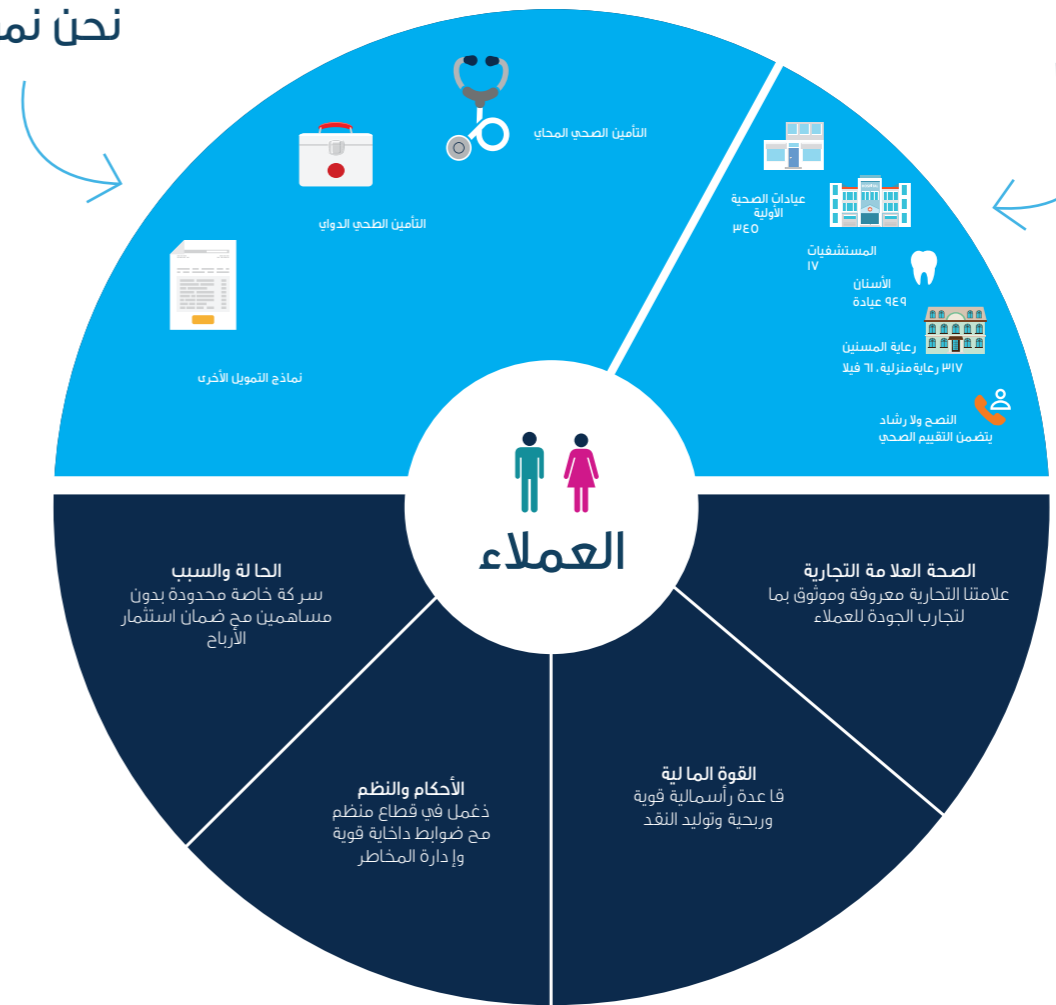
نحن نم

التأمين الصحي المحاي

التأمين الطحي الدواي

نماذج التمويل الأخرى

عيادات الصحية الأولية
٣٤٥

المستشفيات
١٧

الأسنان
٩٤٩ عيادة

رعاية المسنين
٣١٧ رعاية منزلية، ٦١ فيلا

النصح ولا رشاد
يتضمن التقييم الصحي

العملاء

الحا لة والسبب
سر كة خاصة محدودة بدون مساهمين مح ضمان استثمار الأرباح

الصحة العلامة التجارية
علامتنا التجارية معروفة وموثوق بما لتجارب الجودة للعملاء

الأحكام والنظم
ذغمل في قطاع منظم مح ضوابط داخلية قوية وإ دارة المخاطر

القوة الما لية
قا عدة رأسمالية قوية وربحية وتوليد النقد